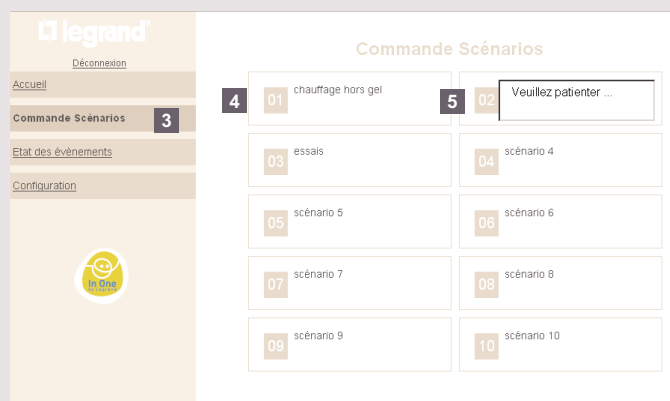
legrand

Déconnexion

Accueil

Commande Scénarios 3

Etat des évènements

Configuration

In One by Legrand

Commande Scénarios

4 01 chauffage hors gel

5 02 Veuillez patienter ...

03 essais

04 scénario 4

05 scénario 5

06 scénario 6

07 scénario 7

08 scénario 8

09 scénario 9

10 scénario 10